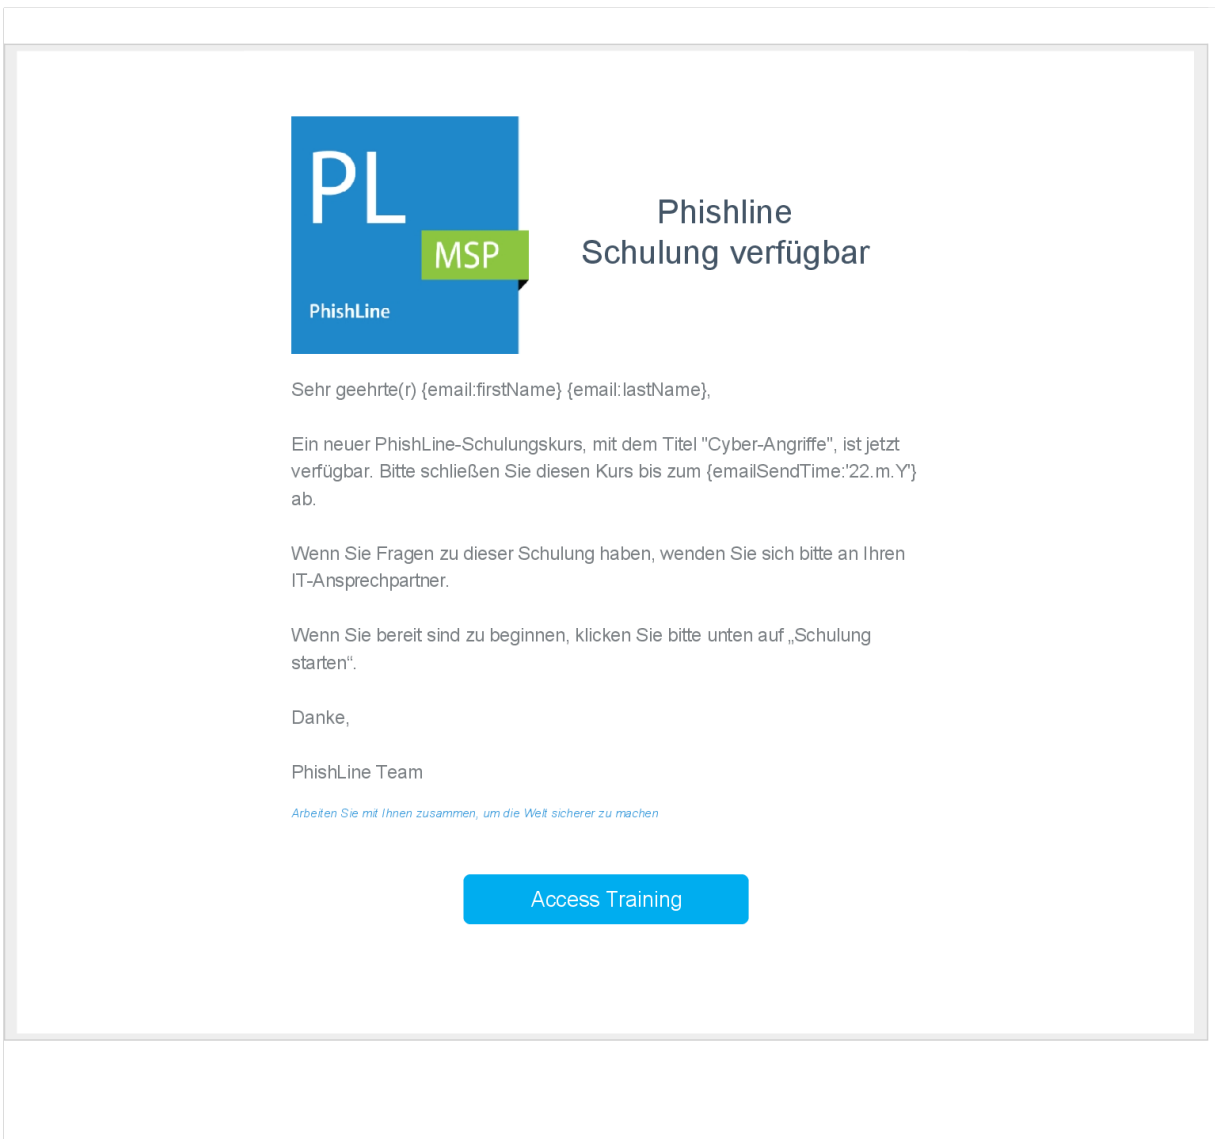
PL
MSP
PhishLine

Phishline
Schulung verfügbar

Sehr geehrte(r) {email:firstName} {email:lastName},

Ein neuer PhishLine-Schulungskurs, mit dem Titel "Cyber-Angriffe", ist jetzt verfügbar. Bitte schließen Sie diesen Kurs bis zum {emailSendTime:'22.m.Y'} ab.

Wenn Sie Fragen zu dieser Schulung haben, wenden Sie sich bitte an Ihren IT-Ansprechpartner.

Wenn Sie bereit sind zu beginnen, klicken Sie bitte unten auf „Schulung starten“.

Danke,

PhishLine Team

Arbeiten Sie mit Ihnen zusammen, um die Welt sicherer zu machen

Access Training